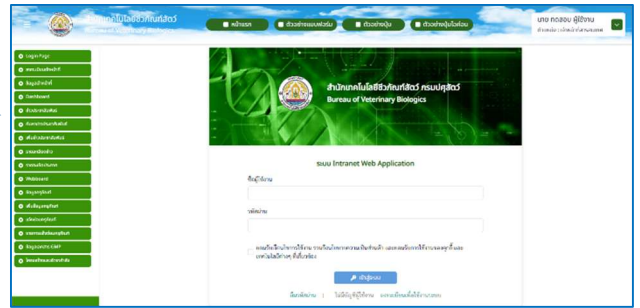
สำนักเทคโนโลยีชีวภัณฑ์สัตว์

หน้าแรก | ตัวอย่างแบบฟอร์ม | ตัวอย่างปุ่ม | ตัวอย่างปุ่มไอคอน

นาย ทดสอบ ผู้ใช้งาน

Login Page
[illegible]
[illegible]
Dashboard
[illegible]
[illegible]
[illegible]
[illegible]
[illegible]
Webboard
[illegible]
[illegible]
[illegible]
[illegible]
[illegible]
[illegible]

สำนักเทคโนโลยีชีวภัณฑ์สัตว์ กรมปศุสัตว์
Bureau of Veterinary Biologics

ระบบ Intranet Web Application

ชื่อผู้ใช้งาน

รหัสผ่าน

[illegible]

เข้าสู่ระบบ

ลืมรหัสผ่าน | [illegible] | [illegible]